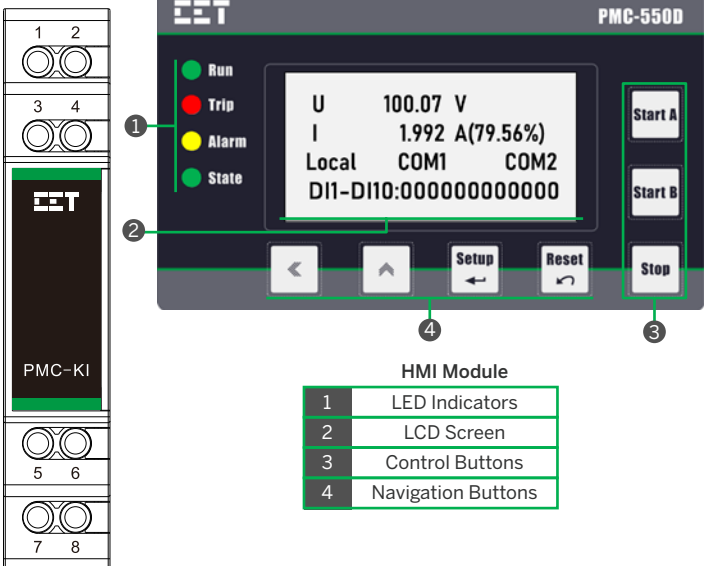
1 2

3 4

CET

PMC-KI

5 6

7 8

CET

PMC-550D

Run
Trip
Alarm
State

U 100.07 V
I 1.992 A(79.56%)
Local COM1 COM2
DI1-DI10:00000000000

Start A
Start B
Stop

Setup
Reset

1
2
3
4

HMI Module

| | |
|---|---|
| 1 | LED Indicators |
| 2 | LCD Screen |
| 3 | Control Buttons |
| 4 | Navigation Buttons |